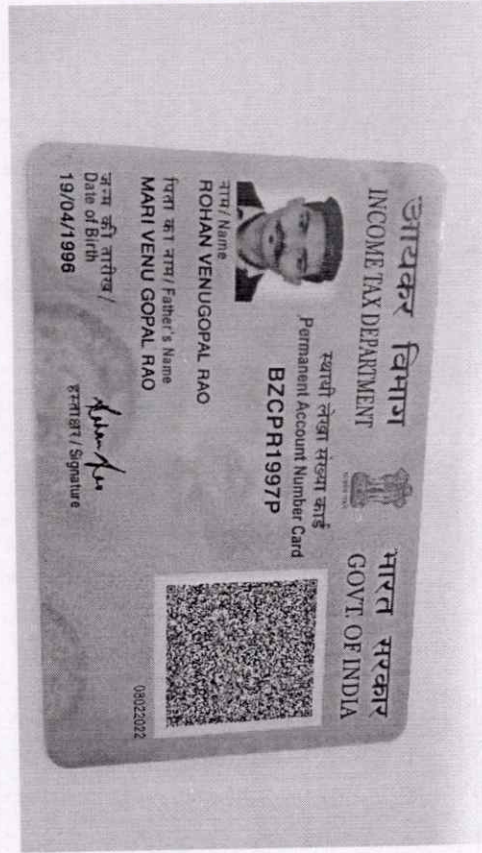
आयकर विभाग
INCOME TAX DEPARTMENT

भारत सरकार
GOVT. OF INDIA

स्थायी लेखा संख्या कार्ड
Permanent Account Number Card
BZCPR1997P

नाम / Name
ROHAN VENUGOPAL RAO

पिता का नाम / Father's Name
MARI VENU GOPAL RAO

जन्म की तारीख /
Date of Birth
19/04/1996

हस्ताक्षर / Signature

08022022